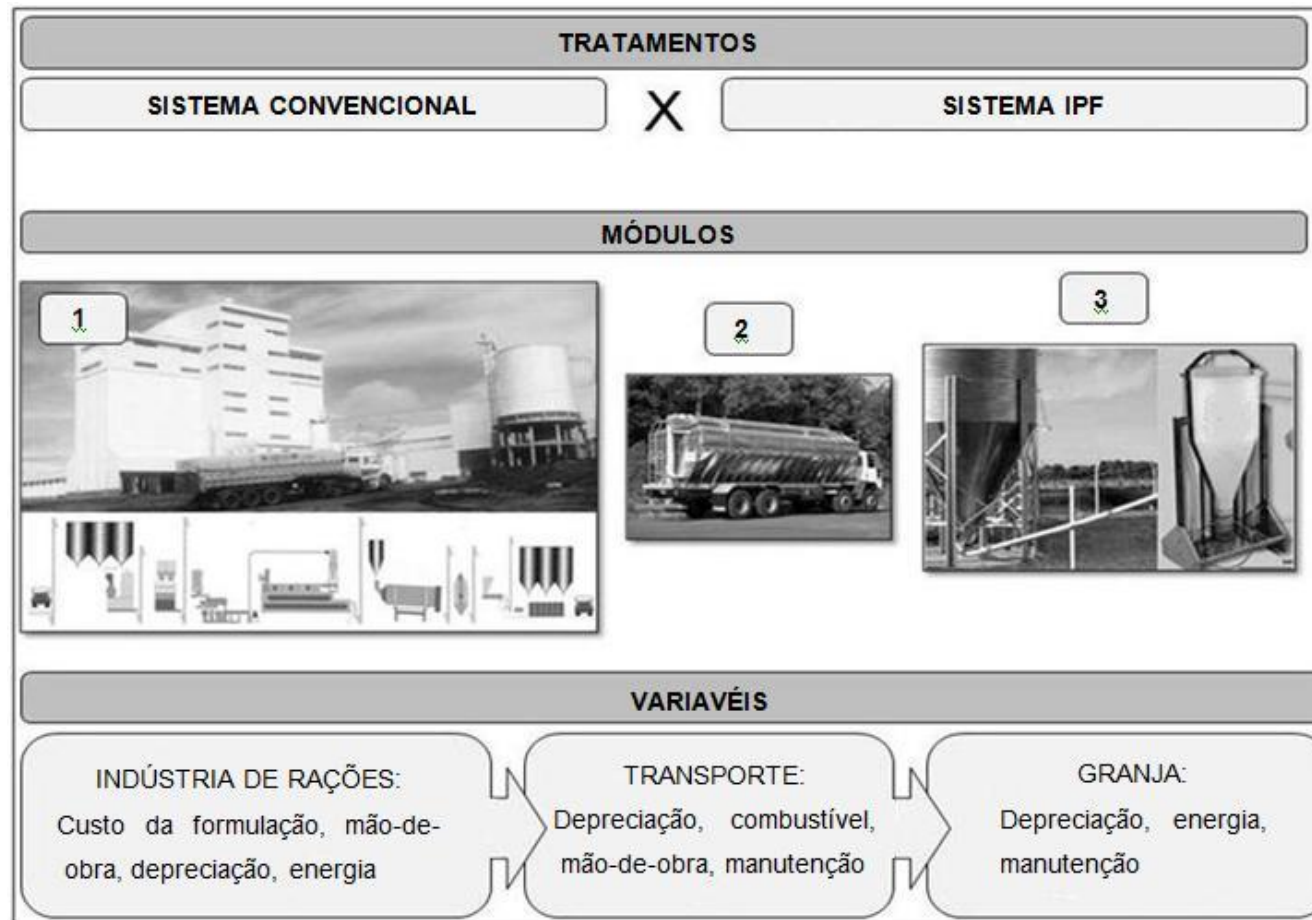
TRATAMENTOS

SISTEMA CONVENCIONAL

X

SISTEMA IPF

MÓDULOS

1

2

3

VARIAVÉIS

INDÚSTRIA DE RAÇÕES:
Custo da formulação, mão-de-obra, depreciação, energia

TRANSPORTE:
Depreciação, combustível, mão-de-obra, manutenção

GRANJA:
Depreciação, energia, manutenção